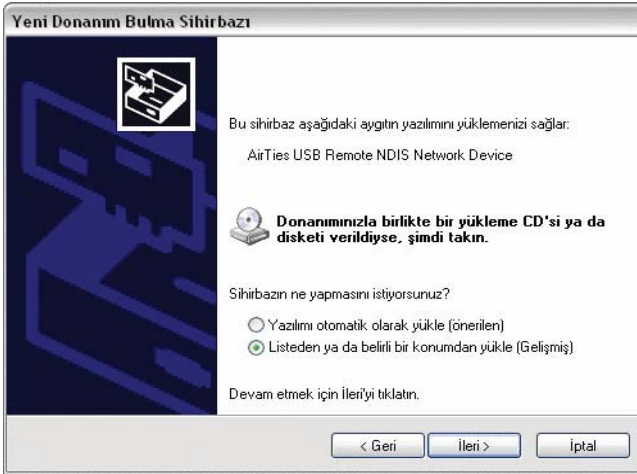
Yeni Donanım Bulma Sihirbazı

Bu sihirbaz aşağıdaki aygıtın yazılımını yüklemenizi sağlar:

AirTies USB Remote NDIS Network Device

Donanımınızla birlikte bir yükleme CD'si ya da disketi verildiyse, şimdi takın.

Sihirbazın ne yapmasını istiyorsunuz?

Yazılımı otomatik olarak yükle (önerilen)

Listeden ya da belirli bir konumdan yükle (Gelişmiş)

Devam etmek için İleri'yi tıklatın.

< Geri

İleri >

İptal